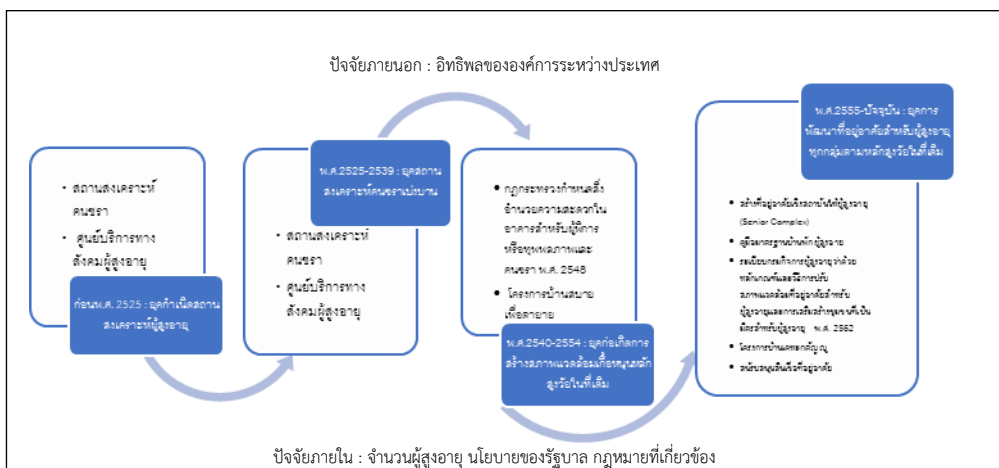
ปัจจัยภายนอก : อิทธิพลขององค์การระหว่างประเทศ

• สถานสงเคราะห์คนชรา
• ศูนย์บริการทางสังคมผู้สูงอายุ

ก่อนพ.ศ. 2525 : ยุคกำเนิดสถานสงเคราะห์ผู้สูงอายุ

พ.ศ.2525-2539 : ยุคสถานสงเคราะห์คนชราแบบบ้าน

• สถานสงเคราะห์คนชรา
• ศูนย์บริการทางสังคมผู้สูงอายุ

• กฎกระทรวงกำหนดสิ่งอำนวยความสะดวกในอาคารสำหรับผู้พิการหรือทุพพลภาพและคนชรา พ.ศ. 2548
• โครงการบ้านสบายเพื่อคลายาย

พ.ศ.2540-2554 : ยุคก่อเกิดการสร้างสภาพแวดล้อมเพื่อหนุนหลักสูงวัยในที่เดิม

พ.ศ.2555-ปัจจุบัน : ยุคการพัฒนาที่อยู่อาศัยสำหรับผู้สูงอายุทุกกลุ่มตามหลักสูงวัยในที่เดิม

• สร้างที่อยู่อาศัยเชิงสถาบันให้ผู้สูงอายุ (Senior Complex)
• คู่มือมาตรฐานบ้านพักผู้สูงอายุ
• ระเบียบกรมกิจการผู้สูงอายุว่าด้วยหลักเกณฑ์และวิธีการปรับสภาพแวดล้อมที่อยู่อาศัยสำหรับผู้สูงอายุและการเสริมสร้างชุมชนที่เป็นมิตรสำหรับผู้สูงอายุ พ.ศ. 2562
• โครงการบ้านมั่นคงชนบท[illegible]
• สนับสนุนสินเชื่อที่อยู่อาศัย

ปัจจัยภายใน : จำนวนผู้สูงอายุ นโยบายของรัฐบาล กฎหมายที่เกี่ยวข้อง